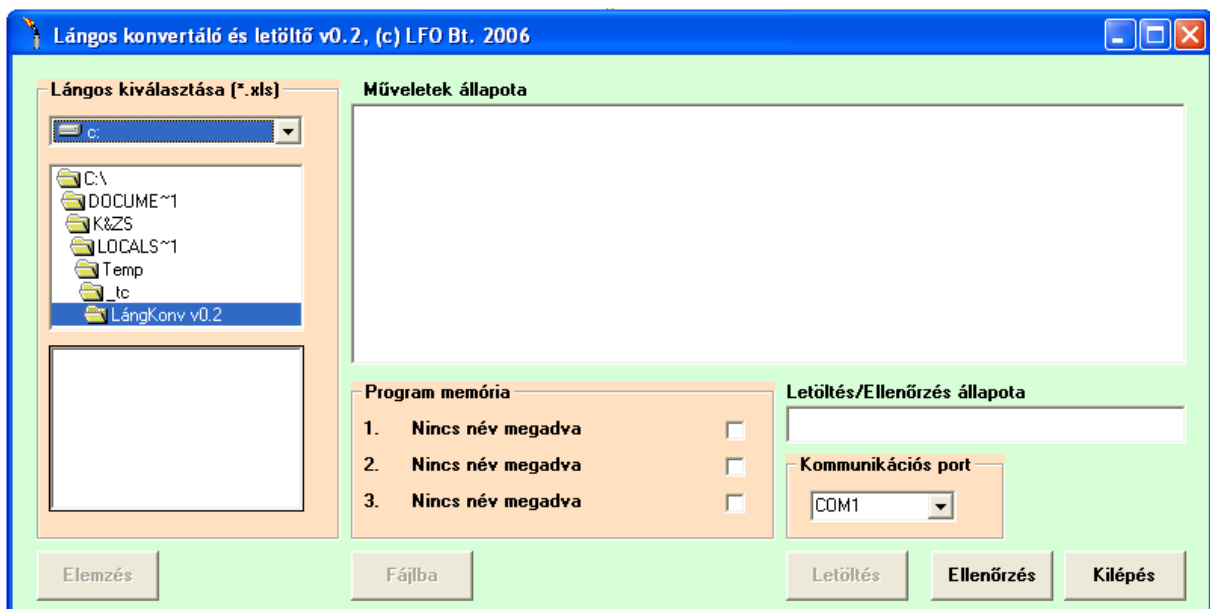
Lángos konvertáló és letöltő v0.2, (c) LFO Bt. 2006

Lángos kiválasztása (*.xls)

c:

C:\
DOCUME~1
K&ZS
LOCALS~1
Temp
_tc
LángKonv v0.2

Műveletek állapota

Program memória

1. Nincs név megadva
2. Nincs név megadva
3. Nincs név megadva

Letöltés/Ellenőrzés állapota

Kommunikációs port

COM1

Elemzés

Fájlba

Letöltés

Ellenőrzés

Kilépés